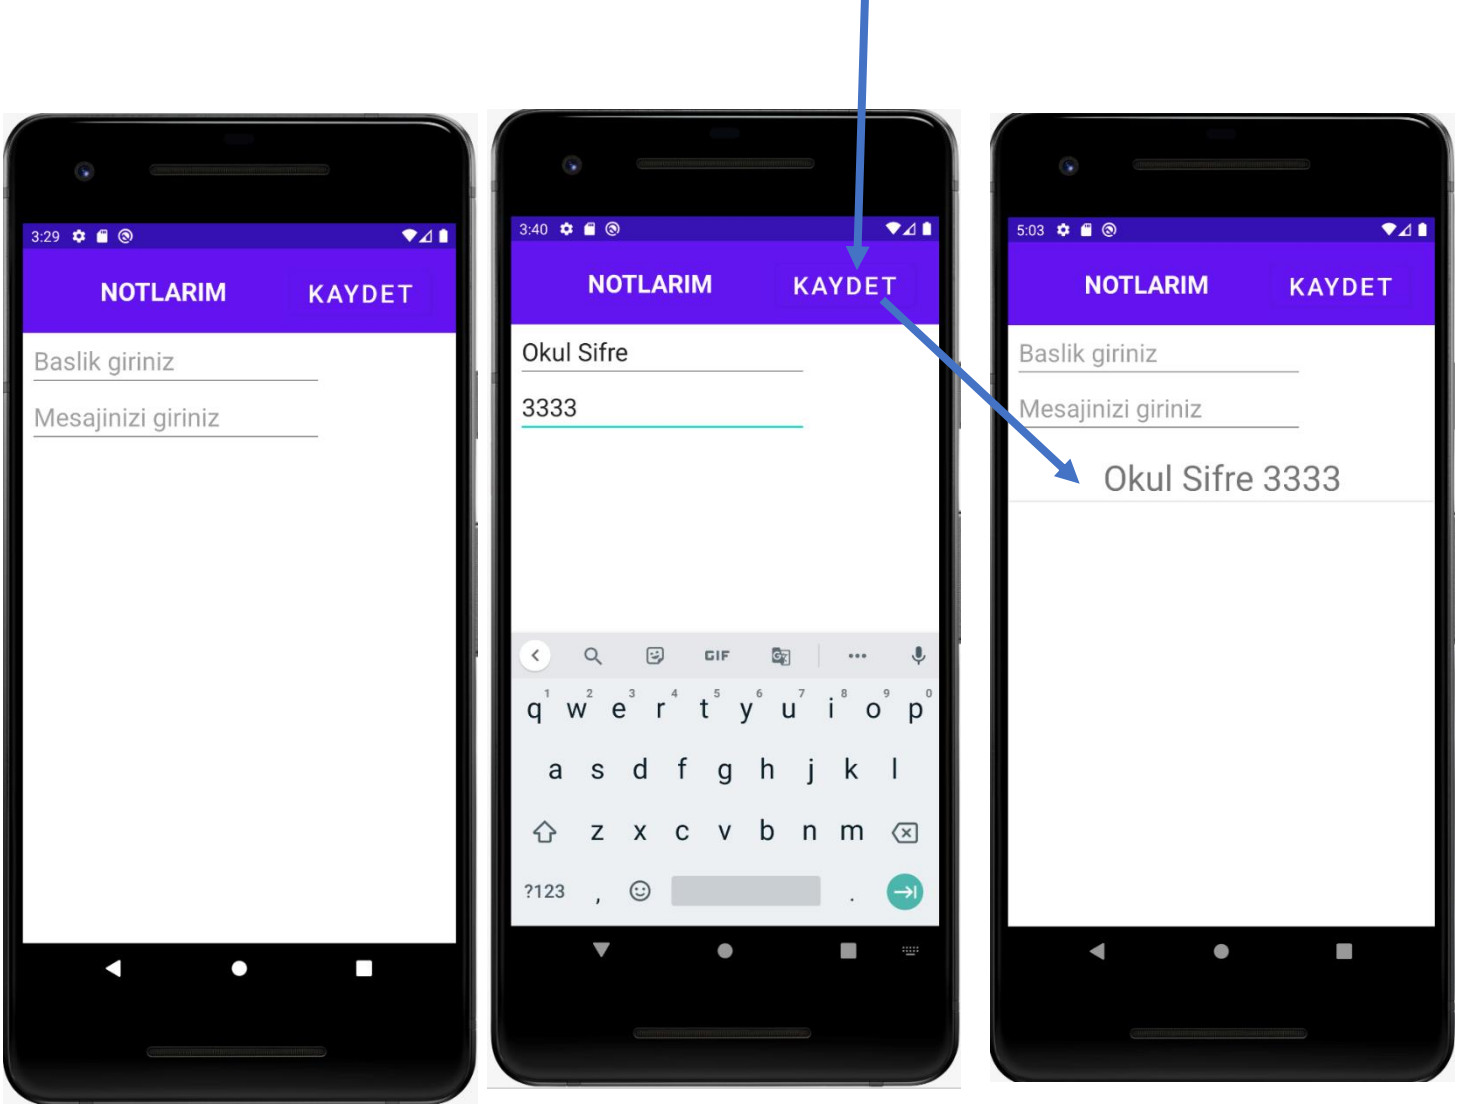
3:29

NOTLARIM KAYDET

Baslik giriniz

Mesajinizi giriniz

3:40

NOTLARIM KAYDET

Okul Sifre

3333

GIF

q w e r t y u i o p
1 2 3 4 5 6 7 8 9 0

a s d f g h j k l

z x c v b n m

?123 , .

5:03

NOTLARIM KAYDET

Baslik giriniz

Mesajinizi giriniz

Okul Sifre 3333